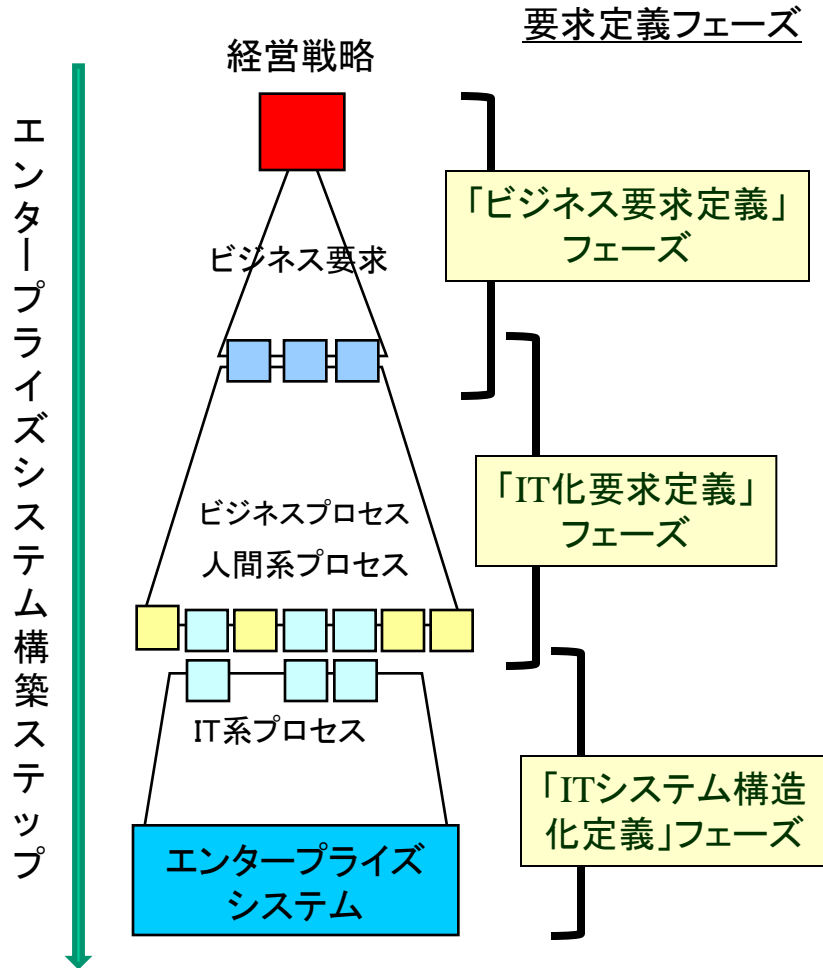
要求定義フェーズ

経営戦略

エンタープライズシステム構築ステップ

ビジネス要求

「ビジネス要求定義」フェーズ

ビジネスプロセス
人間系プロセス

「IT化要求定義」フェーズ

IT系プロセス

「ITシステム構造化定義」フェーズ

エンタープライズシステム